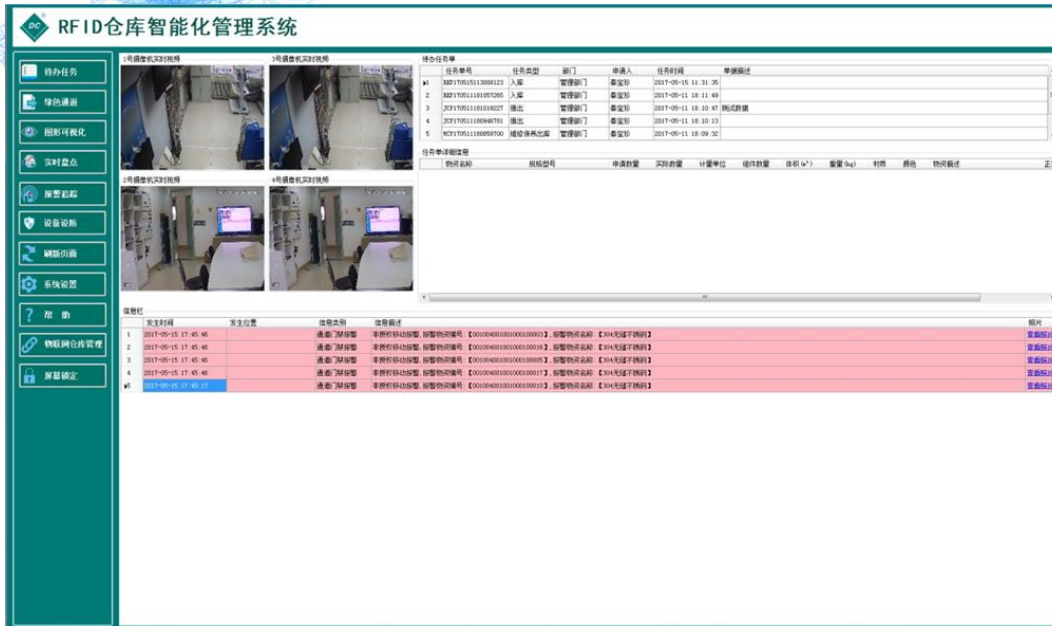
DC RFID仓库智能化管理系统

待办任务
绿色通道
图形可视化
实时盘点
报警追踪
设备说明
刷新页面
系统设置
帮助
物联网仓库管理
屏幕锁定

1号摄像机实时视频
3号摄像机实时视频
2号摄像机实时视频
4号摄像机实时视频

待办任务单

| | 任务单号 | 任务类型 | 部门 | 申请人 | 任务时间 | 单据描述 |
|---|---|---|---|---|---|---|
| ▶1 | RKF170515113880123 | 入库 | 管理部门 | 秦宝珍 | 2017-05-15 11:31:35 | |
| 2 | RKF170511181057265 | 入库 | 管理部门 | 秦宝珍 | 2017-05-11 18:11:49 | |
| 3 | JCF170511181018227 | 借出 | 管理部门 | 秦宝珍 | 2017-05-11 18:10:47 | 测试数据 |
| 4 | JCF170511180948781 | 借出 | 管理部门 | 秦宝珍 | 2017-05-11 18:10:13 | |
| 5 | WCF170511180858700 | 维修保养出库 | 管理部门 | 秦宝珍 | 2017-05-11 18:09:32 | |

任务单详细信息

| 物资名称 | 规格型号 | 申请数量 | 实际数量 | 计量单位 | 借件数量 | 体积(m³) | 重量(kg) | 材质 | 颜色 | 物资描述 | 正 |
|---|---|---|---|---|---|---|---|---|---|---|---|

信息栏

| | 发生时间 | 发生位置 | 信息类别 | 信息描述 | 照片 |
|---|---|---|---|---|---|
| 1 | 2017-05-15 17:45:46 | | 通道门禁报警 | 非授权移动报警，报警物资编号【0010040010010001000003】，报警物资名称【304无缝不锈钢】 | 查看照片 |
| 2 | 2017-05-15 17:45:46 | | 通道门禁报警 | 非授权移动报警，报警物资编号【0010040010010001000016】，报警物资名称【304无缝不锈钢】 | 查看照片 |
| 3 | 2017-05-15 17:45:46 | | 通道门禁报警 | 非授权移动报警，报警物资编号【0010040010010001000005】，报警物资名称【304无缝不锈钢】 | 查看照片 |
| 4 | 2017-05-15 17:45:46 | | 通道门禁报警 | 非授权移动报警，报警物资编号【0010040010010001000017】，报警物资名称【304无缝不锈钢】 | 查看照片 |
| ▶5 | 2017-05-15 17:45:17 | | 通道门禁报警 | 非授权移动报警，报警物资编号【0010040010010001000010】，报警物资名称【304无缝不锈钢】 | 查看照片 |